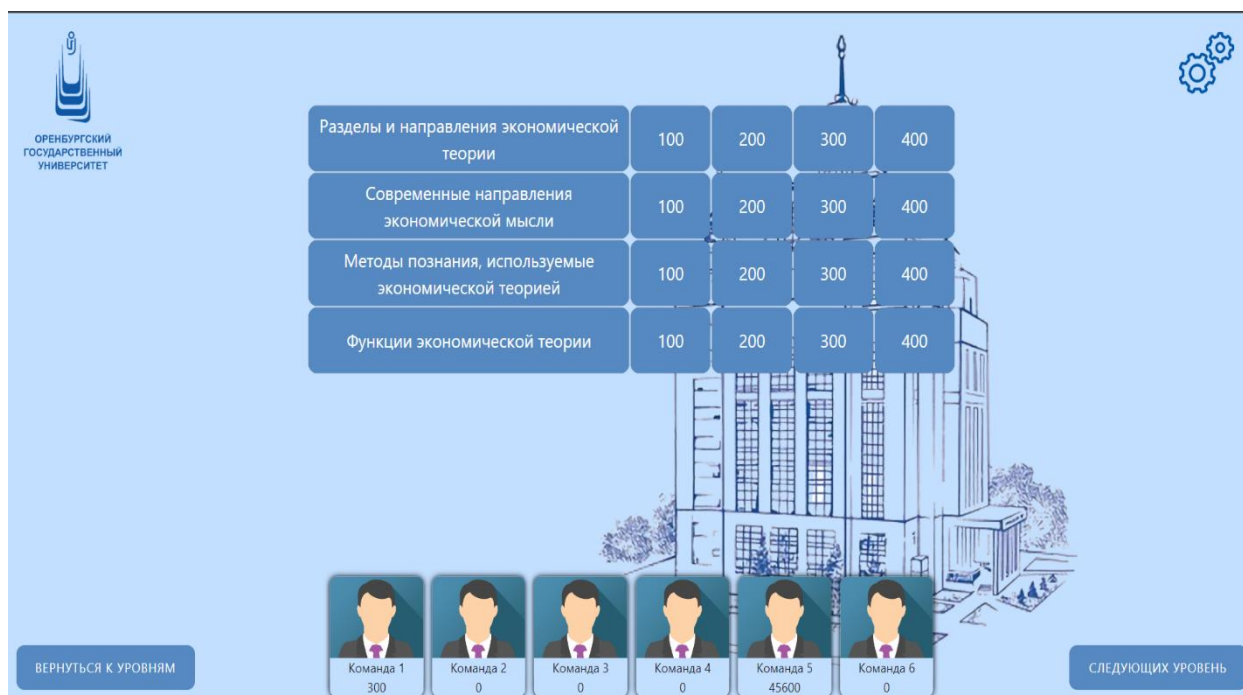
ОРЕНБУРГСКИЙ ГОСУДАРСТВЕННЫЙ УНИВЕРСИТЕТ

| Разделы и направления экономической теории | 100 | 200 | 300 | 400 |
|---|---|---|---|---|
| Современные направления экономической мысли | 100 | 200 | 300 | 400 |
| Методы познания, используемые экономической теорией | 100 | 200 | 300 | 400 |
| Функции экономической теории | 100 | 200 | 300 | 400 |

ВЕРНУТЬСЯ К УРОВНЯМ

Команда 1
300

Команда 2
0

Команда 3
0

Команда 4
0

Команда 5
45600

Команда 6
0

СЛЕДУЮЩИХ УРОВЕНЬ